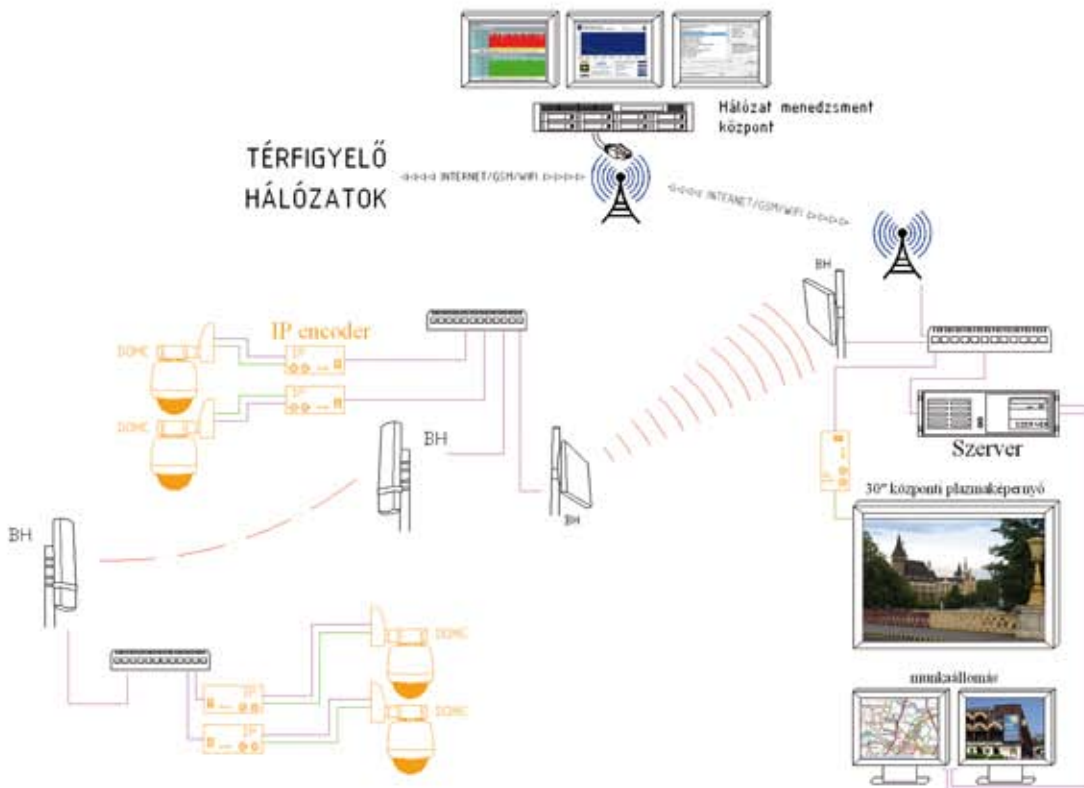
Hálózat menedzsment központ

TÉRFIGYELŐ HÁLÓZATOK

<<<<< INTERNET/GSM/WIFI >>>>>

<<<<< INTERNET/GSM/WIFI >>>>>

BH

IP encoder

DOME

IP

IP

DOME

BH

BH

Szerver

30" központi plazmaképernyő

BH

DOME

IP

IP

DOME

munkaállomás